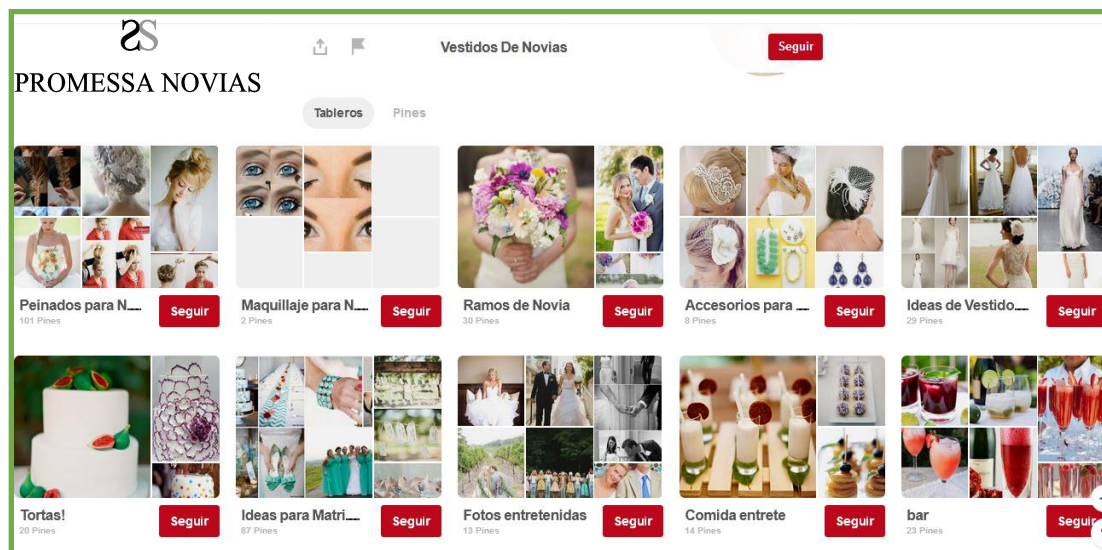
PROMESSA NOVIAS

Vestidos De Novias

Seguir

Tableros

Pines

Peinados para N...
101 Pines
Seguir

Maquillaje para N...
2 Pines
Seguir

Ramos de Novia
30 Pines
Seguir

Accesorios para ...
8 Pines
Seguir

Ideas de Vestido...
29 Pines
Seguir

Tortas!
20 Pines
Seguir

Ideas para Matri...
87 Pines
Seguir

Fotos entretenidas
13 Pines
Seguir

Comida entrete
14 Pines
Seguir

bar
23 Pines
Segui